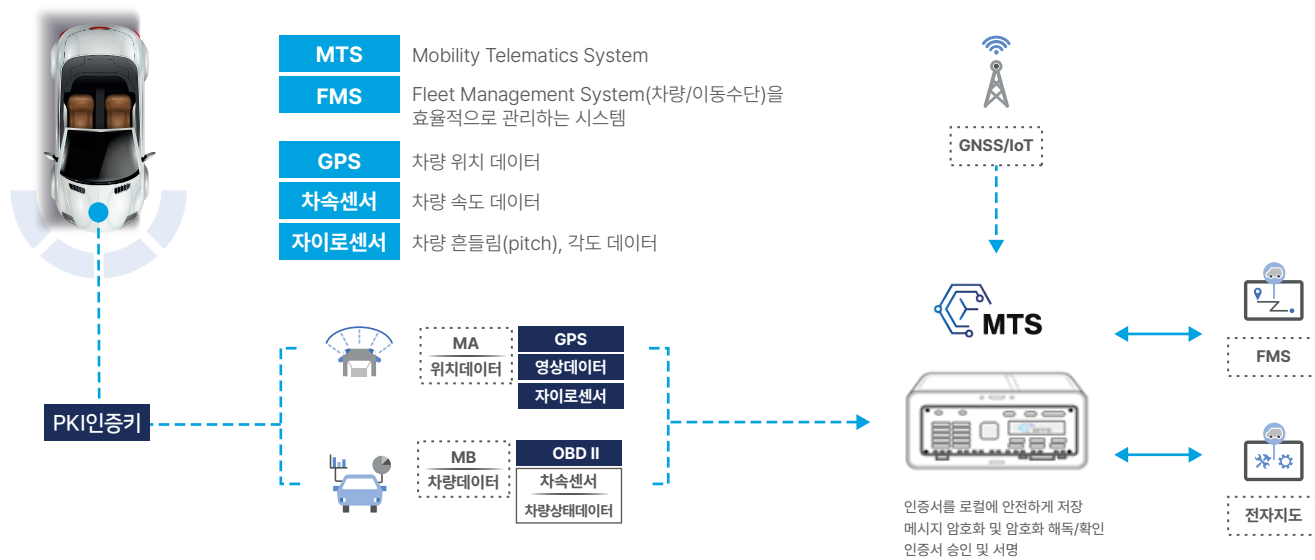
MTS Mobility Telematics System

FMS Fleet Management System(차량/이동수단)을 효율적으로 관리하는 시스템

GPS 차량 위치 데이터

차속센서 차량 속도 데이터

자이로센서 차량 흔들림(pitch), 각도 데이터

GNSS/IoT

MTS

FMS

전자지도

PKI인증키

MA
위치데이터

GPS
영상데이터
자이로센서

MB
차량데이터

OBD II
차속센서
차량상태데이터

인증서를 로컬에 안전하게 저장
메시지 암호화 및 암호화 해독/확인
인증서 승인 및 서명